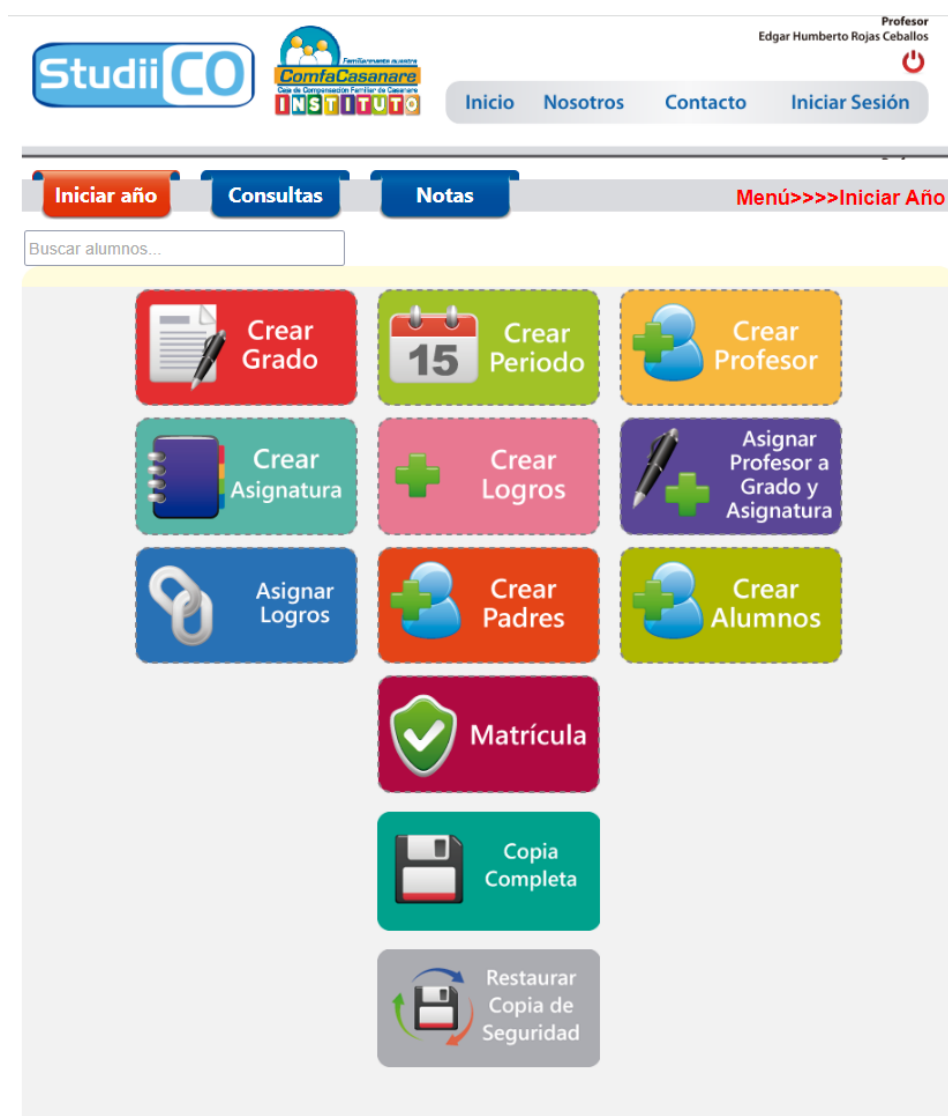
StudiiCO

Familiarmente nuestra
ComfaCasanare
Caja de Compensación Familiar de Casanare
INSTITUTO

Profesor
Edgar Humberto Rojas Ceballos

Inicio Nosotros Contacto Iniciar Sesión

Iniciar año Consultas Notas

Menú>>>>Iniciar Año

Buscar alumnos...

Crear Grado

15 Crear Periodo

Crear Profesor

Crear Asignatura

Crear Logros

Asignar Profesor a Grado y Asignatura

Asignar Logros

Crear Padres

Crear Alumnos

Matrícula

Copia Completa

Restaurar Copia de Seguridad